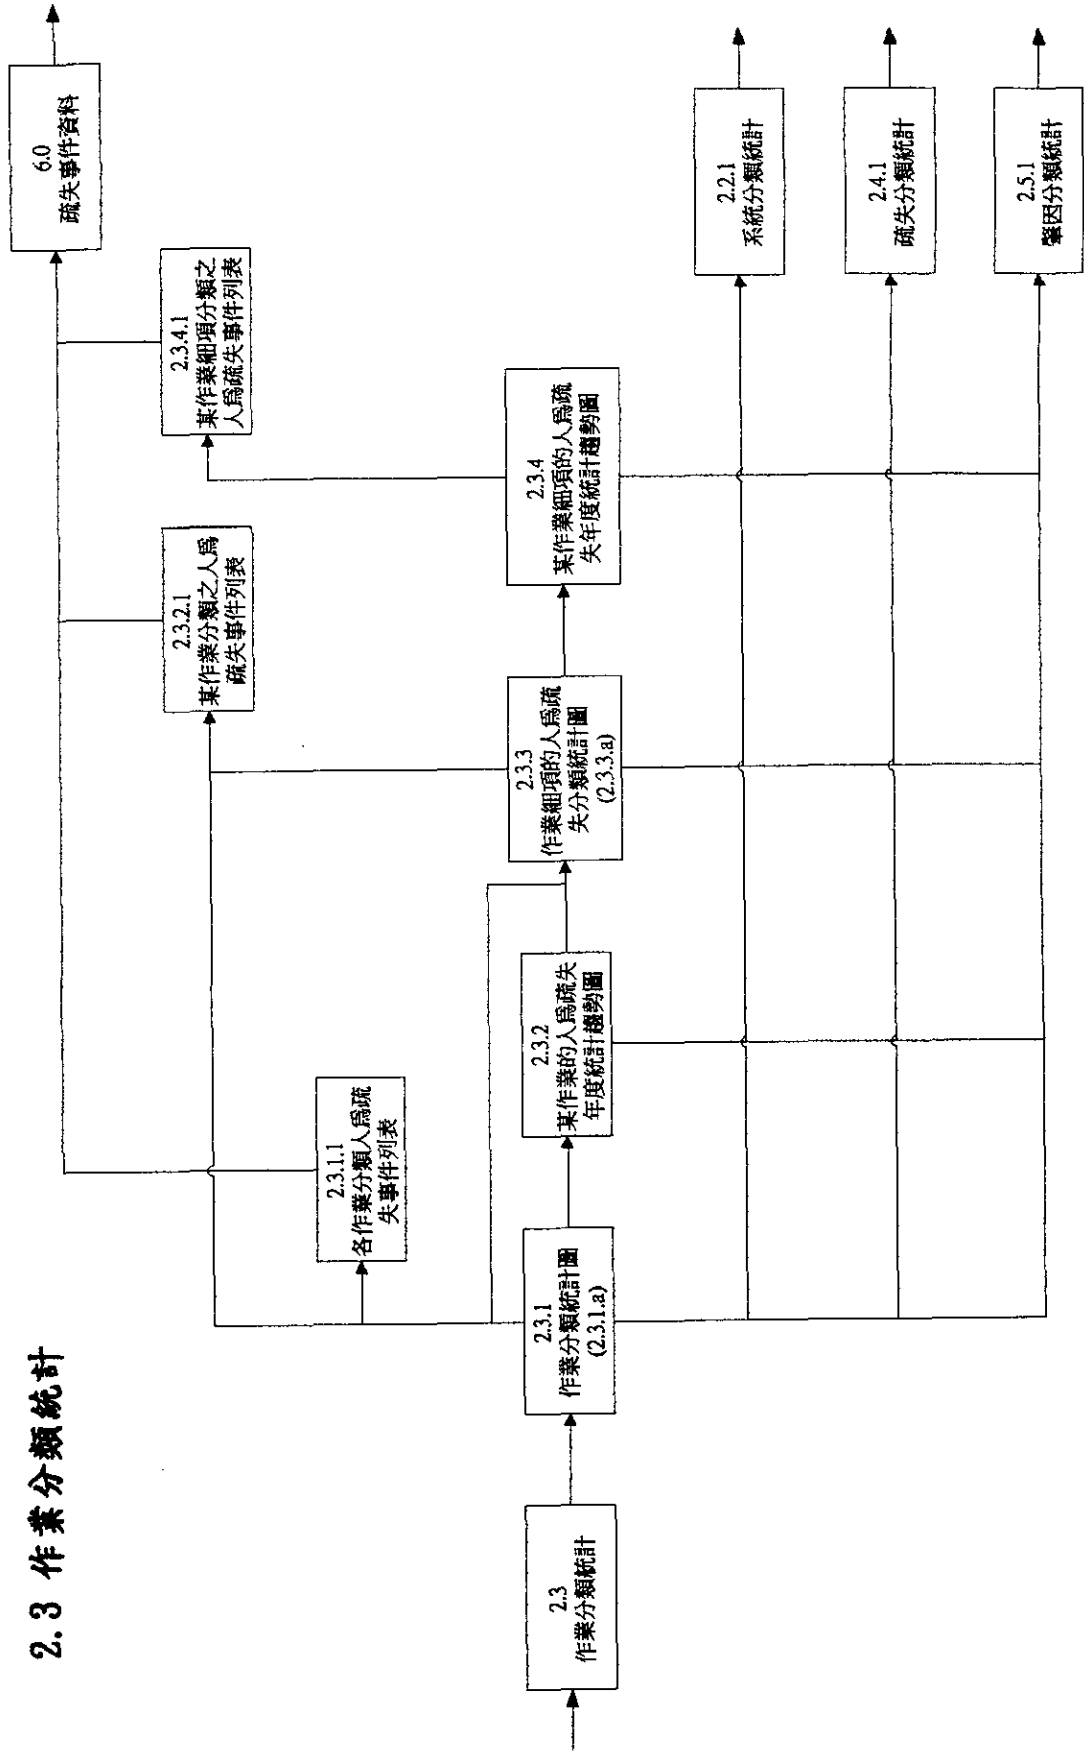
2.3 作業分類統計

2.3
作業分類統計

2.3.1
作業分類統計圖
(2.3.1.a)

2.3.1.1
各作業分類人爲疏失事件列表

2.3.2
某作業的人爲疏失年度統計趨勢圖

2.3.3
作業細項的人爲疏失分類統計圖
(2.3.3.a)

2.3.2.1
某作業分類之人爲疏失事件列表

2.3.4
某作業細項的人爲疏失年度統計趨勢圖

2.3.4.1
某作業細項分類之人爲疏失事件列表

6.0
疏失事件資料

2.2.1
系統分類統計

2.4.1
疏失分類統計

2.5.1
肇因分類統計